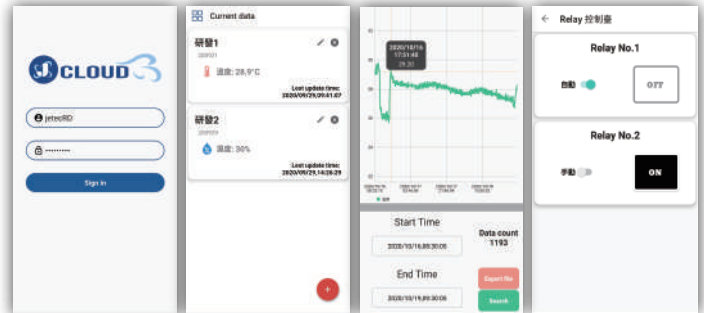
CLOUD

jetecRD

••••••••

Sign in

Current data

研發1

溫度: 28.9°C

Last update time: 2020/09/29,09:41:07

研發2

濕度: 30%

Last update time: 2020/09/29,14:28:29

+

2020/10/16 17:31:42 29.30

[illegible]

Start Time

2020/10/16,00:30:00

Data count 1193

End Time

2020/10/19,00:30:00

Export file

Search

Relay 控制臺

Relay No.1

自動

OFF

Relay No.2

手動

ON